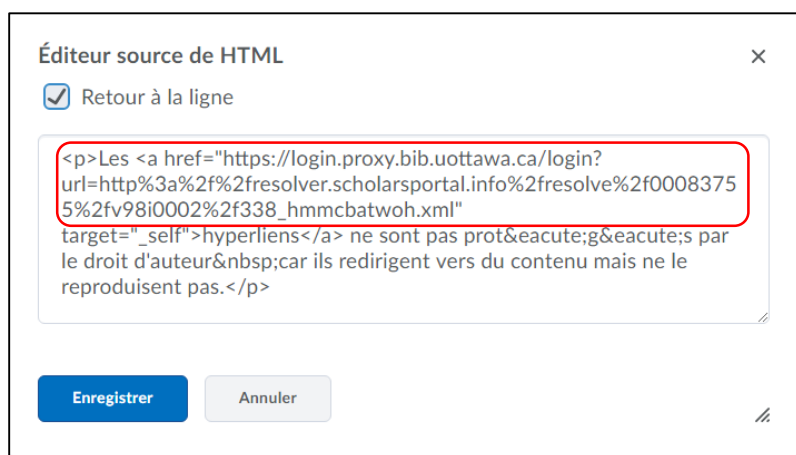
Éditeur source de HTML

×

Retour à la ligne

<p>Les <a href="https://login.proxy.bib.uottawa.ca/login?url=http%3a%2f%2fresolver.scholarsportal.info%2fresolve%2f00083755%2fv98i0002%2f338_hmmcbatwoh.xml" target="_self">hyperliens</a> ne sont pas prot&eacute;g&eacute;s par le droit d'auteur&nbsp;car ils redirigent vers du contenu mais ne le reproduisent pas.</p>

Enregistrer

Annuler